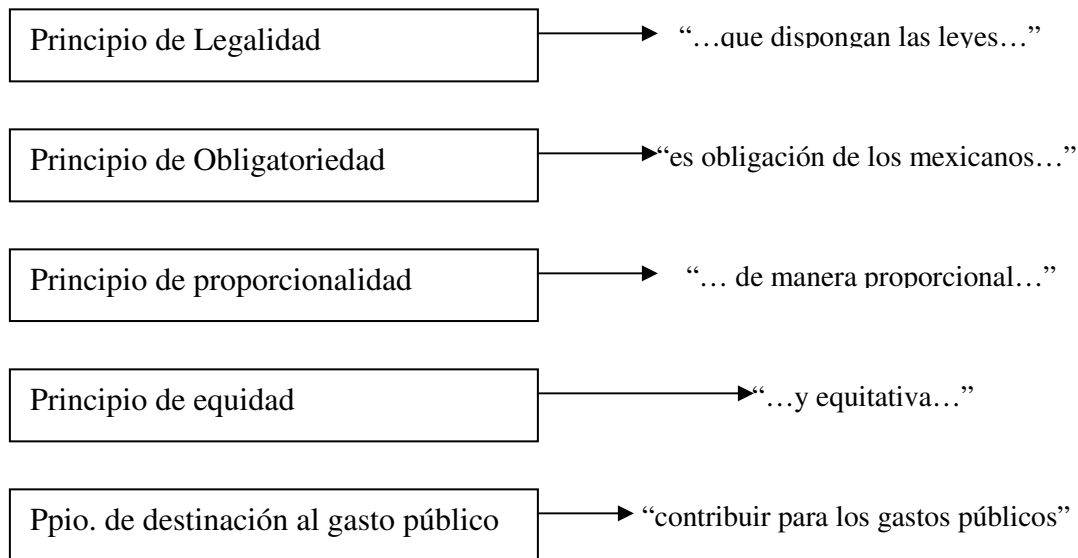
Principio de Legalidad
"…que dispongan las leyes…"

Principio de Obligatoriedad
"es obligación de los mexicanos…"

Principio de proporcionalidad
"… de manera proporcional…"

Principio de equidad
"…y equitativa…"

Ppio. de destinación al gasto público
"contribuir para los gastos públicos"